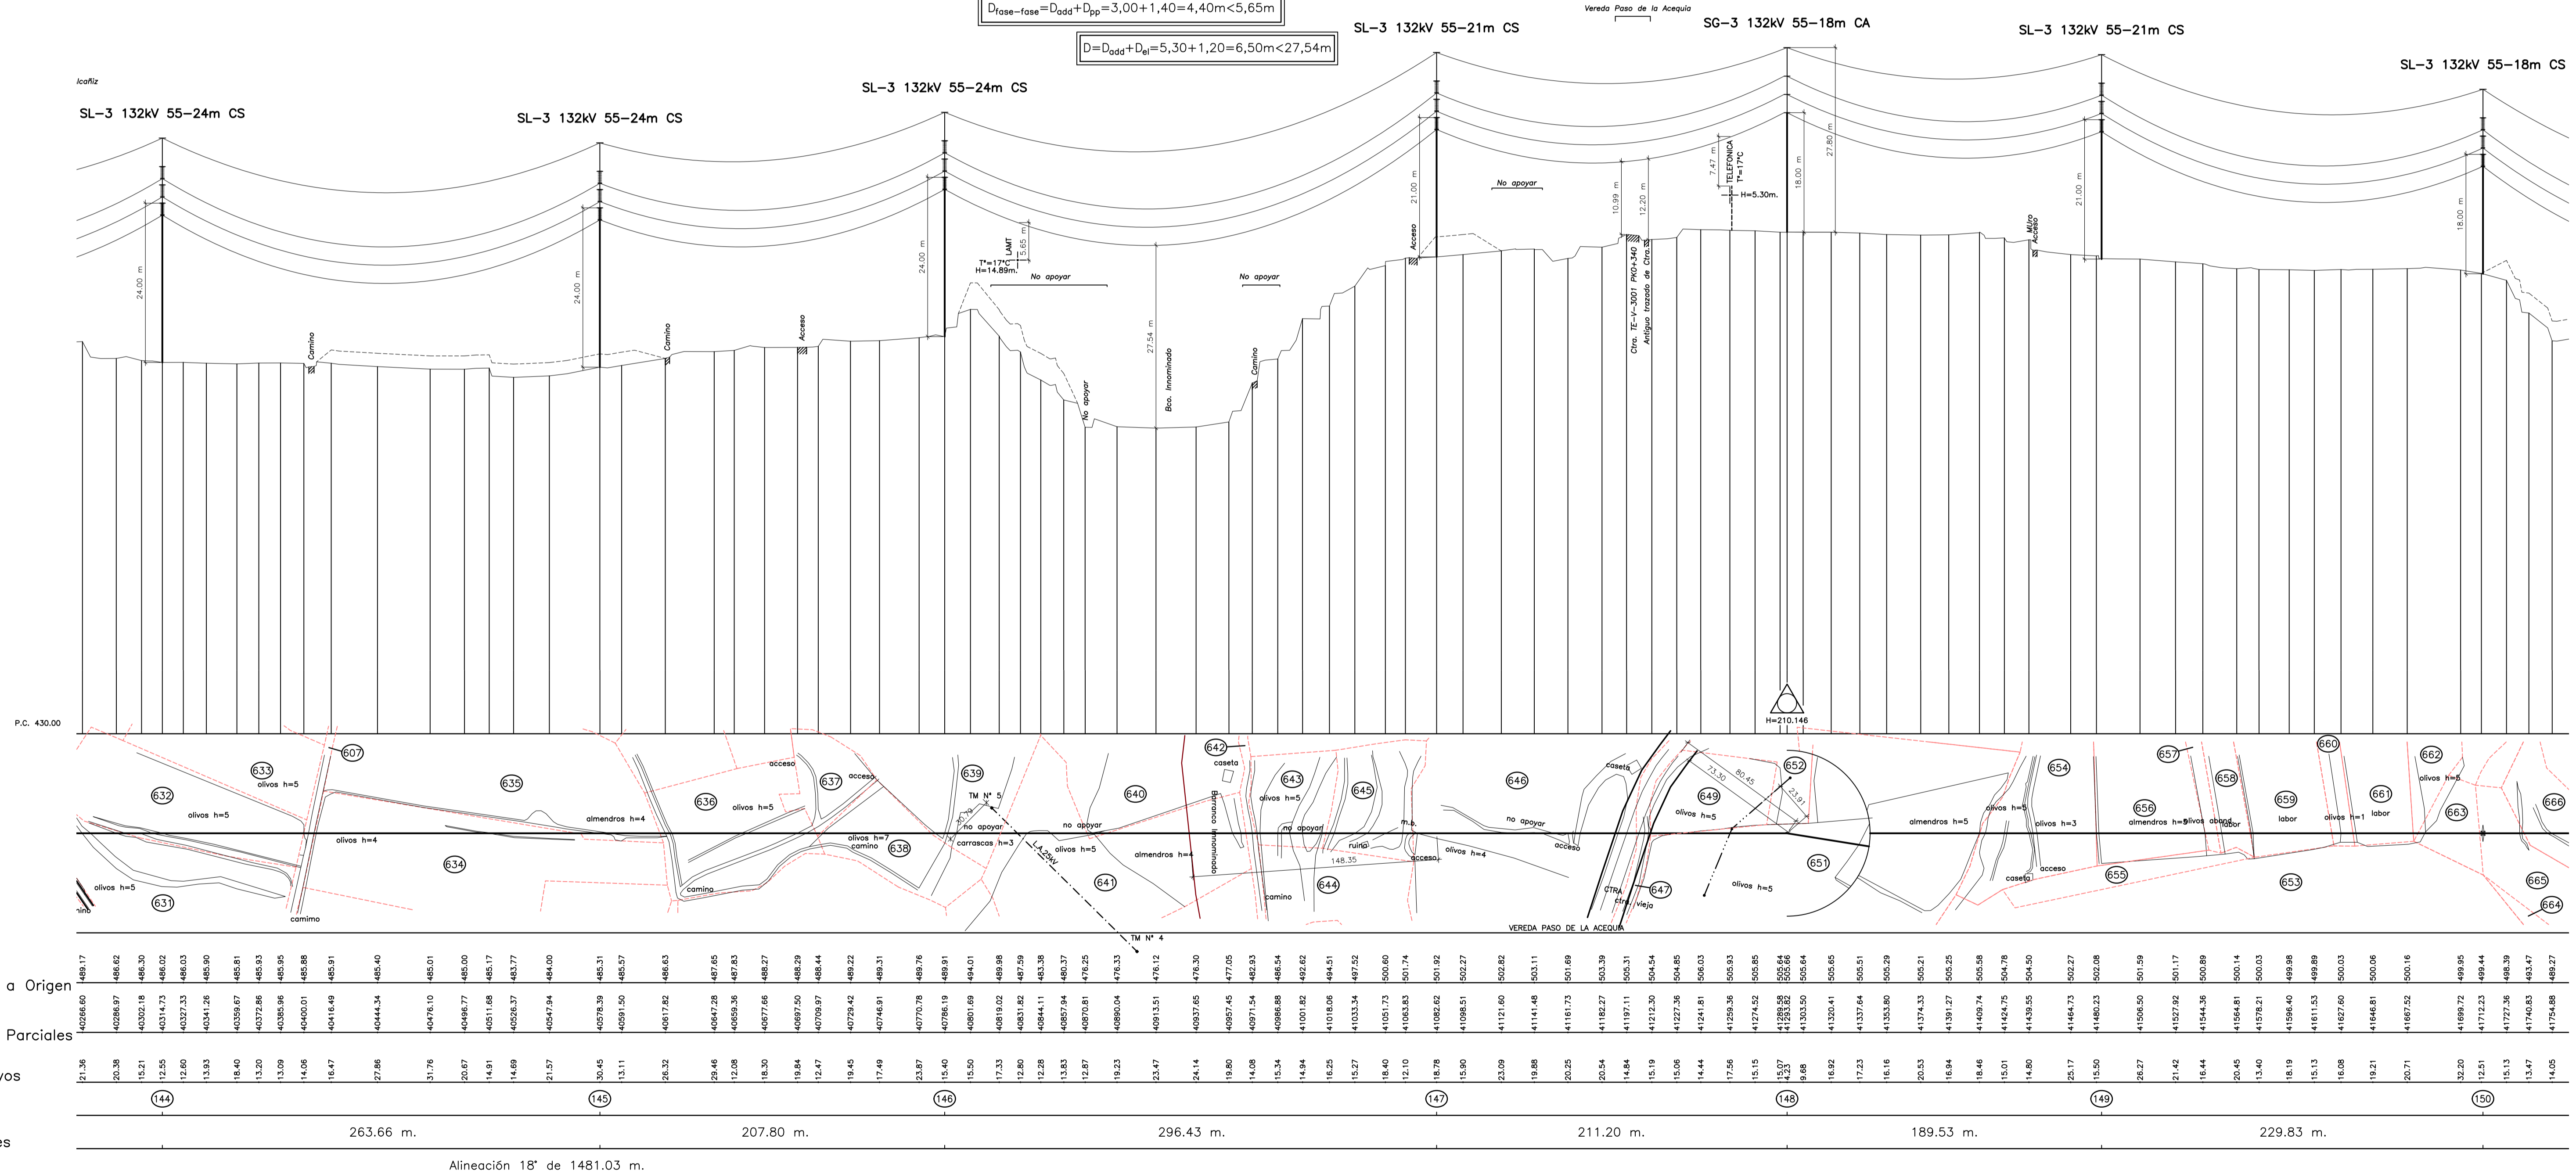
$D_{fase-fase}=D_{add}+D_{pp}=3,00+1,40=4,40m<5,65m$

$D=D_{add}+D_{el}=5,30+1,20=6,50m<27,54m$

Vereda Paso de la Acequia

SL-3 132kV 55-21m CS

SG-3 132kV 55-18m CA

SL-3 132kV 55-21m CS

SL-3 132kV 55-18m CS

lcañiz

SL-3 132kV 55-24m CS

SL-3 132kV 55-24m CS

SL-3 132kV 55-24m CS

24.00 m

24.00 m

24.00 m

21.00 m

18.00 m

27.80 m

21.00 m

18.00 m

10.99 m

12.20 m

7.47 m

TELEFONICA T°=17°C

H=5.30m.

LAMT

3.65 m

T°=17°C H=14.89m.

No apoyar

No apoyar

No apoyar

No apoyar

27.54 m

Bco. Innominado

Camino

Camino

Acceso

Camino

Acceso

Ctra. TE-V-3001 PK0+340 Antiguo trazado de Ctra.

Mojón Acceso

H=210.146

P.C. 430.00

607 633 olivos h=5 632 olivos h=5 635 olivos h=4 634 olivos h=5 631 camino camimo

almendros h=4 636 olivos h=5 acceso 637 acceso olivos h=7 camino 638 camino

639 TM Nº 5 no apoyar carrascas h=3 LA 25kV 640 no apoyar olivos h=5 641 almendros h=4 TM Nº 4

642 caseta Barranco Innominado 643 olivos h=5 645 no apoyar ruina m.a. 148.35 acceso 644 camino olivos h=4

646 no apoyar acceso caseta CTRA ctra. viejo 647 VEREDA PASO DE LA ACEQUIA

649 olivos h=5 73.30 80.45 652 23.91 651 olivos h=5

almendros h=5 olivos h=5 654 olivos h=3 acceso caseta 655

657 656 almendros h=5 olivos aband. labor 658 660 659 labor 661 olivos h=1 labor 653

662 olivos h=5 663 666 665 664

a Origen

Parciales

vos

489.17 486.62 486.30 486.02 486.03 485.90 485.81 485.93 485.95 485.88 485.91 485.40 485.01 485.00 485.17 483.77 484.00 485.31 485.57 486.63 487.65 487.83 488.27 488.29 488.44 489.22 489.31 489.76 489.91 494.01 489.98 487.59 483.38 480.37 476.25 476.33 476.12 476.30 477.05 482.93 486.54 492.62 494.51 497.52 500.60 501.74 501.92 502.27 502.82 503.11 501.69 503.39 505.31 504.54 504.85 506.03 505.93 505.85 505.64 505.66 505.64 505.65 505.51 505.29 505.21 505.25 505.58 504.78 504.50 502.27 502.08 501.59 501.17 500.89 500.14 500.03 499.98 499.89 500.03 500.06 500.16 499.95 499.44 498.39 493.47 489.27

40266.60 40286.97 40302.18 40314.73 40327.33 40341.26 40359.67 40372.86 40385.96 40400.01 40416.49 40444.34 40476.10 40496.77 40511.68 40526.37 40547.94 40578.39 40591.50 40617.82 40647.28 40659.36 40677.66 40697.50 40709.97 40729.42 40746.91 40770.78 40786.19 40801.69 40819.02 40831.82 40844.11 40857.94 40870.81 40890.04 40913.51 40937.65 40957.45 40971.54 40986.88 41001.82 41018.06 41033.34 41051.73 41063.83 41082.62 41098.51 41121.60 41141.48 41161.73 41182.27 41197.11 41212.30 41227.36 41241.81 41259.36 41274.52 41289.58 41293.82 41303.50 41320.41 41337.64 41353.80 41374.33 41391.27 41409.74 41424.75 41439.55 41464.73 41480.23 41506.50 41527.92 41544.36 41564.81 41578.21 41596.40 41611.53 41627.60 41646.81 41667.52 41699.72 41712.23 41727.36 41740.83 41754.88

21.36 20.38 15.21 12.55 12.60 13.93 18.40 13.20 13.09 14.06 16.47 27.86 31.76 20.67 14.91 14.69 21.57 30.45 13.11 26.32 29.46 12.08 18.30 19.84 12.47 19.45 17.49 23.87 15.40 15.50 17.33 12.80 12.28 13.83 12.87 19.23 23.47 24.14 19.80 14.08 15.34 14.94 16.25 15.27 18.40 12.10 18.78 15.90 23.09 19.88 20.25 20.54 14.84 15.19 15.06 14.44 17.56 15.15 15.07 4.23 9.68 16.92 17.23 16.16 20.53 16.94 18.46 15.01 14.80 25.17 15.50 26.27 21.42 16.44 20.45 13.40 18.19 15.13 16.08 19.21 20.71 32.20 12.51 15.13 13.47 14.05

144 145 146 147 148 149 150

es

263.66 m. 207.80 m. 296.43 m. 211.20 m. 189.53 m. 229.83 m.

Alineación 18° de 1481.03 m.